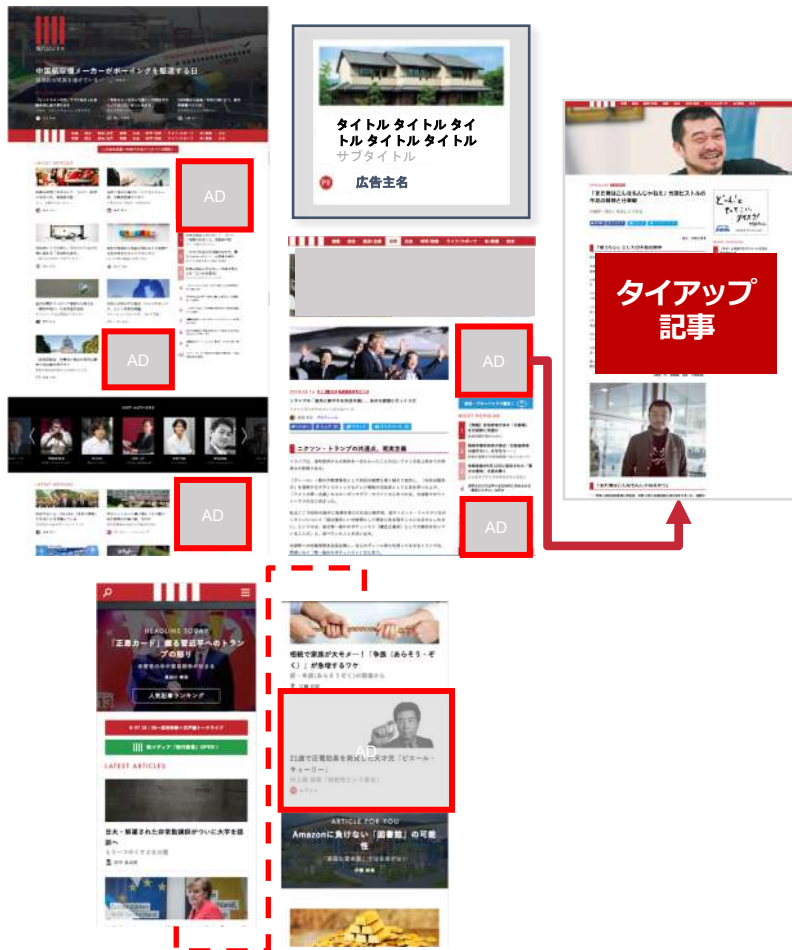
中国航空機メーカーがボーイングを駆逐する日

AD

AD

AD

タイトル タイトル タイトル タイトル タイトル
サブタイトル
広告主名

AD

AD

ニクソン・トランプの共通点、相違点

タイアップ記事

「まだ寿はこんなもんじゃねぇ」社長ヒストルの今の覚悟と仕事観

HEADLINE TODAY
「正義カード」見る習近平へのトランプの怒り

人気記事ランキング

LATEST ARTICLES

日大・解雇された非常勤講師がついに大学を提訴へ

相続で家族が大モメ！「争族（あらそう・ぞく）」が急増するワケ

AD

21歳で近電効果を発見した天才児「ピエール・キューリー」

ARTICLE FOR YOU
Amazonに負けない「図書館」の可能性